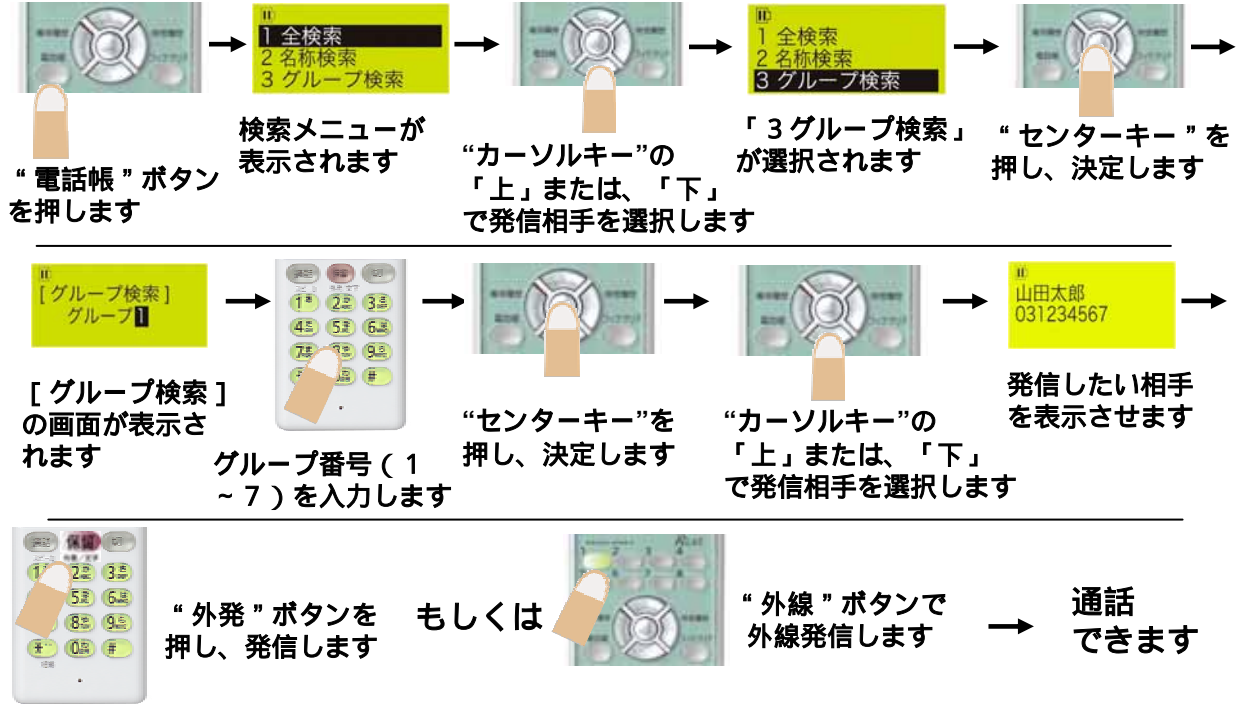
1 全検索
2 名称検索
3 グループ検索

“ 電話帳 ” ボタンを押します

検索メニューが表示されます

“カーソルキー”の「上」または、「下」で発信相手を選択します

1 全検索
2 名称検索
3 グループ検索

「 3 グループ検索 」が選択されます

“ センターキー ” を押し、決定します

[ グループ検索 ]
グループ 1

[ グループ検索 ] の画面が表示されます

グループ番号（ 1 ～ 7 ）を入力します

“センターキー”を押し、決定します

“カーソルキー”の「上」または、「下」で発信相手を選択します

山田太郎
031234567

発信したい相手を表示させます

“ 外発 ” ボタンを押し、発信します

もしくは

“ 外線 ” ボタンで外線発信します

通話できます